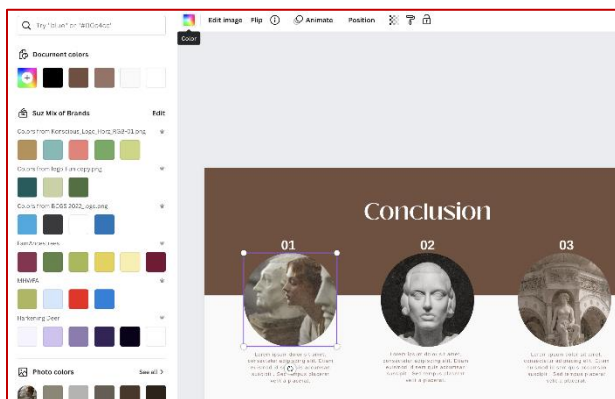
Try "blue" or "#00c4cc"

Document colors

Suz Mix of Brands
Edit

Colors from Konscious_Logo_Horz_RGB-03.png

Colors from logo-fun-copy.png

Colors from BOSS 2022_logo.png

FunAndes.com

MHWFA

Marketing Deer

Photo colors
See all

Color

Edit image
Flip
Animate
Position

Conclusion

01

02

03

Lorem ipsum dolor sit amet, consectetur adipiscing elit. Etiam euismod et nunc quis accumsan suscipit. Sed tempus placerat velit a placerat.

Lorem ipsum dolor sit amet, consectetur adipiscing elit. Etiam euismod et nunc quis accumsan suscipit. Sed tempus placerat velit a placerat.

Lorem ipsum dolor sit amet, consectetur adipiscing elit. Etiam euismod et nunc quis accumsan suscipit. Sed tempus placerat velit a placerat.